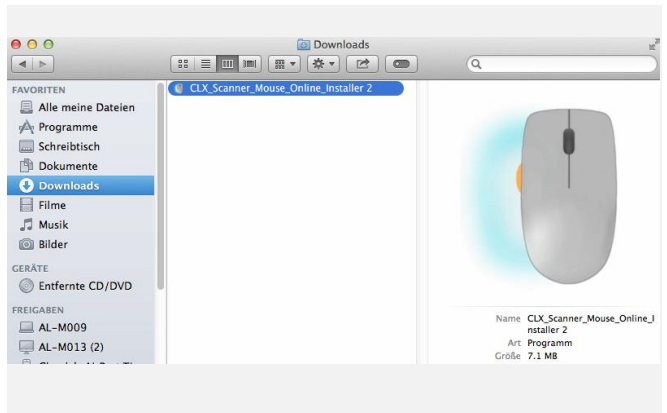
Downloads

FAVORITEN
Alle meine Dateien
Programme
Schreibtisch
Dokumente
Downloads
Filme
Musik
Bilder

GERÄTE
Entfernte CD/DVD

FREIGABEN
AL-M009
AL-M013 (2)
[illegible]

CLX_Scanner_Mouse_Online_Installer 2

Name CLX_Scanner_Mouse_Online_Installer 2
Art Programm
Größe 7.1 MB